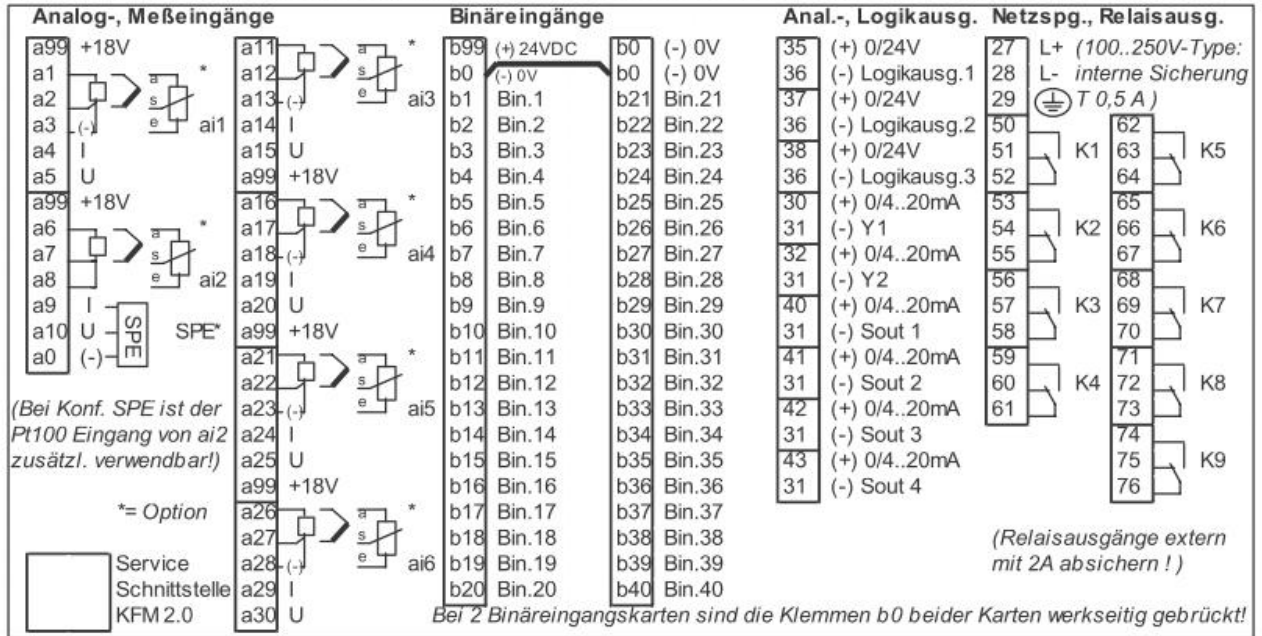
Analog-, Meßeingänge

a99 +18V
a1
a2
a3 (-)
a4 I
a5 U
ai1
a s e *

a99 +18V
a6
a7
a8
a9 I
a10 U
a0 (-)
ai2
a s e *
SPE
SPE*

(Bei Konf. SPE ist der Pt100 Eingang von ai2 zusätzl. verwendbar!)

*= Option

Service Schnittstelle KFM 2.0

a11
a12
a13 (-)
a14 I
a15 U
a99 +18V
ai3
a s e *

a16
a17
a18 (-)
a19 I
a20 U
a99 +18V
ai4
a s e *

a21
a22
a23 (-)
a24 I
a25 U
a99 +18V
ai5
a s e *

a26
a27
a28 (-)
a29 I
a30 U
ai6
a s e *

Binäreingänge

| | | | |
|---|---|---|---|
| b99 | (+) 24VDC | b0 | (-) 0V |
| b0 | (-) 0V | b0 | (-) 0V |
| b1 | Bin.1 | b21 | Bin.21 |
| b2 | Bin.2 | b22 | Bin.22 |
| b3 | Bin.3 | b23 | Bin.23 |
| b4 | Bin.4 | b24 | Bin.24 |
| b5 | Bin.5 | b25 | Bin.25 |
| b6 | Bin.6 | b26 | Bin.26 |
| b7 | Bin.7 | b27 | Bin.27 |
| b8 | Bin.8 | b28 | Bin.28 |
| b9 | Bin.9 | b29 | Bin.29 |
| b10 | Bin.10 | b30 | Bin.30 |
| b11 | Bin.11 | b31 | Bin.31 |
| b12 | Bin.12 | b32 | Bin.32 |
| b13 | Bin.13 | b33 | Bin.33 |
| b14 | Bin.14 | b34 | Bin.34 |
| b15 | Bin.15 | b35 | Bin.35 |
| b16 | Bin.16 | b36 | Bin.36 |
| b17 | Bin.17 | b37 | Bin.37 |
| b18 | Bin.18 | b38 | Bin.38 |
| b19 | Bin.19 | b39 | Bin.39 |
| b20 | Bin.20 | b40 | Bin.40 |

Anal.-, Logikausg.

| | |
|---|---|
| 35 | (+) 0/24V |
| 36 | (-) Logikausg.1 |
| 37 | (+) 0/24V |
| 36 | (-) Logikausg.2 |
| 38 | (+) 0/24V |
| 36 | (-) Logikausg.3 |
| 30 | (+) 0/4..20mA |
| 31 | (-) Y1 |
| 32 | (+) 0/4..20mA |
| 31 | (-) Y2 |
| 40 | (+) 0/4..20mA |
| 31 | (-) Sout 1 |
| 41 | (+) 0/4..20mA |
| 31 | (-) Sout 2 |
| 42 | (+) 0/4..20mA |
| 31 | (-) Sout 3 |
| 43 | (+) 0/4..20mA |
| 31 | (-) Sout 4 |

Netzspg., Relaisausg.

27 L+ (100..250V-Type:
28 L- interne Sicherung
29 T 0,5 A)

50 51 52 K1
53 54 55 K2
56 57 58 K3
59 60 61 K4
62 63 64 K5
65 66 67 K6
68 69 70 K7
71 72 73 K8
74 75 76 K9

(Relaisausgänge extern mit 2A absichern !)

Bei 2 Binäreingangskarten sind die Klemmen b0 beider Karten werkseitig gebrückt!